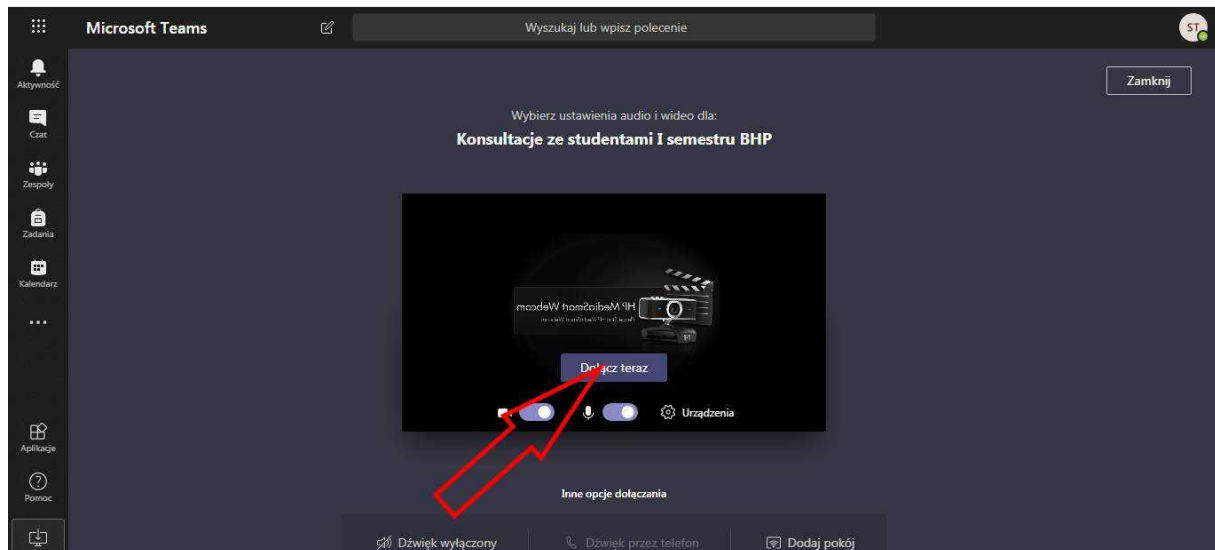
Microsoft Teams

Wyszukaj lub wpisz polecenie

ST

Aktywność

Czat

Zespoły

Zadania

Kalendarz

...

Aplikacje

Pomoc

Zamknij

Wybierz ustawienia audio i wideo dla:

Konsultacje ze studentami I semestru BHP

HP MediaSmart Webcam

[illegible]

Dołącz teraz

Urządzenia

Inne opcje dołączania

Dźwięk wyłączony

Dźwięk przez telefon

Dodaj pokój